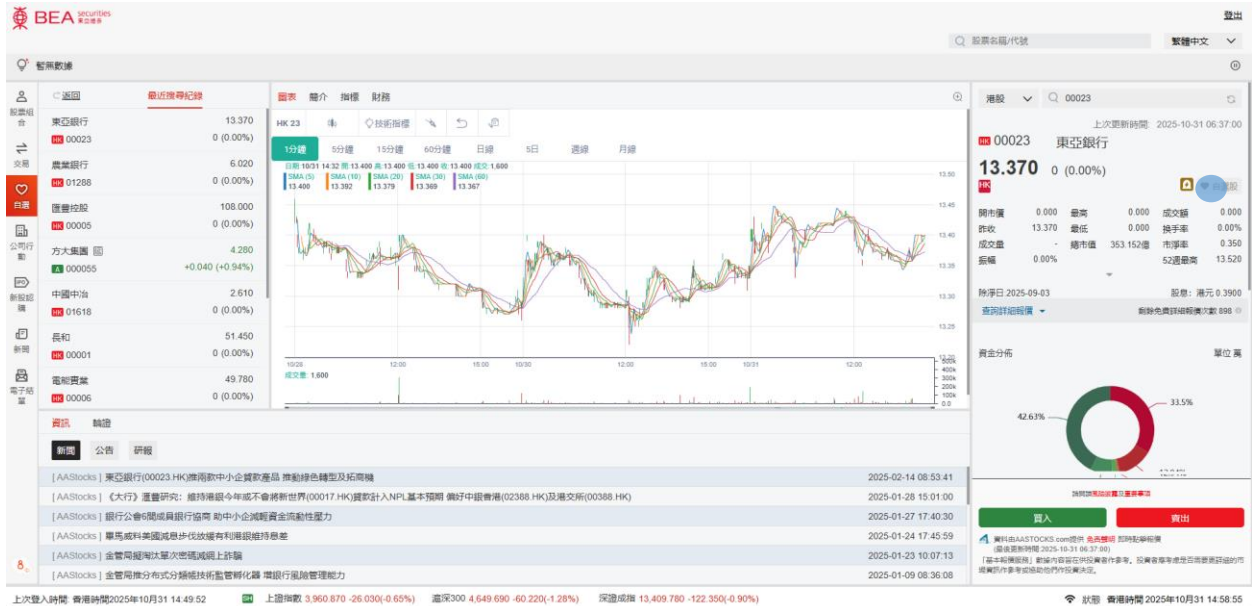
BEA securities 東亞證券

登出

股票名稱/代號

繁體中文

暫無數據

股票組合
交易
自選
公司行動
新股認購
新聞
電子結單

返回

最近搜尋紀錄

| | |
|---|---|
| 東亞銀行 | 13.370 |
| HK 00023 | 0 (0.00%) |
| 農業銀行 | 6.020 |
| HK 01288 | 0 (0.00%) |
| 匯豐控股 | 108.000 |
| HK 00005 | 0 (0.00%) |
| 方大集團 | 4.280 |
| A 000055 | +0.040 (+0.94%) |
| 中國中冶 | 2.610 |
| HK 01618 | 0 (0.00%) |
| 長和 | 51.450 |
| HK 00001 | 0 (0.00%) |
| 電能實業 | 49.780 |
| HK 00006 | 0 (0.00%) |

圖表 簡介 指標 財務

HK 23 技術指標

1分鐘 5分鐘 15分鐘 60分鐘 日線 5日 週線 月線

日期 10/31 14:32 開 13.400 高 13.400 低 13.400 收 13.400 成交 1,600

SMA (5) 13.400 SMA (10) 13.392 SMA (20) 13.379 SMA (30) 13.369 SMA (60) 13.367

13.50 13.45 13.40 13.35 13.30 13.25

10/28 12:00 15:00 10/30 12:00 15:00 10/31 12:00

成交量 1,600

500k 400k 300k 200k 100k 0.0

港股 00023

上次更新時間 2025-10-31 06:37:00

HK 00023 東亞銀行

13.370 0 (0.00%)

自選股

| | | | | | |
|---|---|---|---|---|---|
| 開市價 | 0.000 | 最高 | 0.000 | 成交額 | 0.000 |
| 昨收 | 13.370 | 最低 | 0.000 | 換手率 | 0.00% |
| 成交量 | - | 總市值 | 353.152億 | 市淨率 | 0.350 |
| 振幅 | 0.00% | | | 52週最高 | 13.520 |

除淨日 2025-09-03 股息: 港元 0.3900

查詢詳細報價 剩餘免費詳細報價次數 898

資金分佈 單位 萬

42.63% 33.5%

資訊 輪證

新聞 公告 研報

| | |
|---|---|
| [ AAStocks ] 東亞銀行(00023.HK)推兩款中小企貸款產品 推動綠色轉型及拓商機 | 2025-02-14 08:53:41 |
| [ AAStocks ] 《大行》滙豐研究: 維持港銀今年或不會將新世界(00017.HK)貸款計入NPL基本預期 偏好中銀香港(02388.HK)及港交所(00388.HK) | 2025-01-28 15:01:00 |
| [ AAStocks ] 銀行公會6間成員銀行協商 助中小企減輕資金流動性壓力 | 2025-01-27 17:40:30 |
| [ AAStocks ] 車馬威料美國減息步伐放緩有利港銀維持息差 | 2025-01-24 17:45:59 |
| [ AAStocks ] 金管局擬淘汰單次密碼減網上詐騙 | 2025-01-23 10:07:13 |
| [ AAStocks ] 金管局推分布式分類帳技術監管孵化器 增銀行風險管理能力 | 2025-01-09 08:36:08 |

請閱讀風險披露及重要事項

買入 賣出

資料由AASTOCKS.com提供 免責聲明 即時報價 (最後更新時間:2025-10-31 06:37:00)

「基本報價服務」數據內容只供投資者作參考。投資者應考慮是否需要更詳細的市場資訊作參考或協助他們作投資決定。

上次登入時間 香港時間2025年10月31 14:49:52 上證指數 3,960.870 -26.030(-0.65%) 滬深300 4,649.690 -60.220(-1.28%) 深證成指 13,409.780 -122.350(-0.90%)

狀態 香港時間 2025年10月31 14:58:55